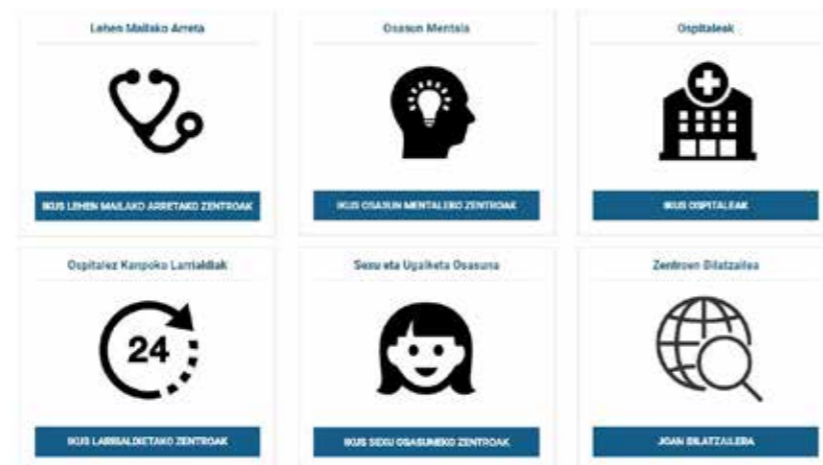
Lehen Mailako Arreta

IKUS LEHEN MAILAKO ARRETAKO ZENTROAK

Osasun Mentala

IKUS OSASUN MENTALEKO ZENTROAK

Ospitaleak

IKUS OSPITALEAK

Ospitalez Kanpoko Larrialdiak

24

IKUS LARRIALDIETAKO ZENTROAK

Sexu eta Ugalketa Osasuna

IKUS SEXU OSASUNEKO ZENTROAK

Zentroen Bilatzailea

JOAN BILATZAILERA